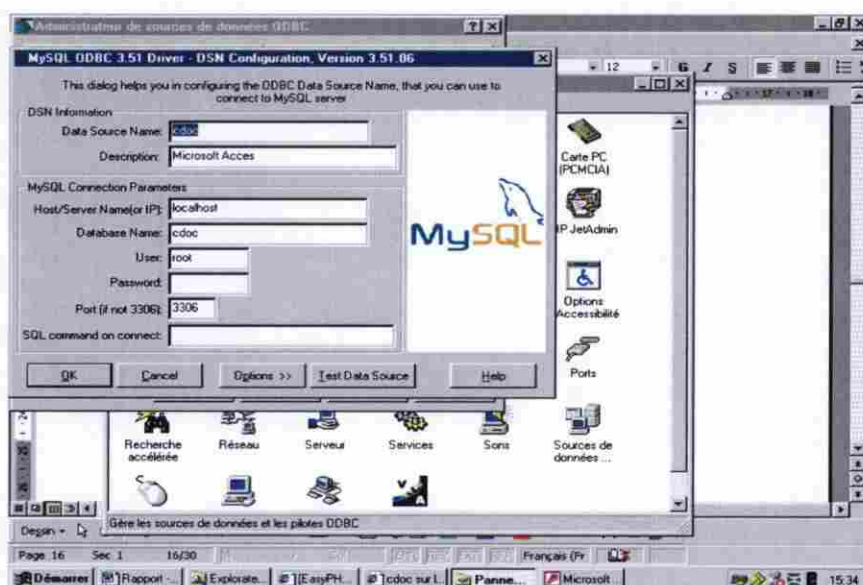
Administrateur de sources de données ODBC

MySQL ODBC 3.51 Driver - DSN Configuration, Version 3.51.06

This dialog helps you in configuring the ODBC Data Source Name, that you can use to connect to MySQL server

DSN Information

Data Source Name: cdoc

Description: Microsoft Acces

MySQL Connection Parameters

Host/Server Name(or IP): localhost

Database Name: cdoc

User: root

Password:

Port (if not 3306): 3306

SQL command on connect:

MySQL

OK

Cancel

Options >>

Test Data Source

Help

Carte PC (PCMCIA)

IP JetAdmin

Options Accessibilité

Ports

Recherche accélérée

Réseau

Serveur

Services

Sons

Sources de données ...

Gère les sources de données et les pilotes ODBC

Dessin

Page 16 Sec 1 16/30

Français (Fr

Démarrer

Rapport -...

Explorate...

[EasyPH...

cdoc sur l...

Panne...

Microsoft...

15:34